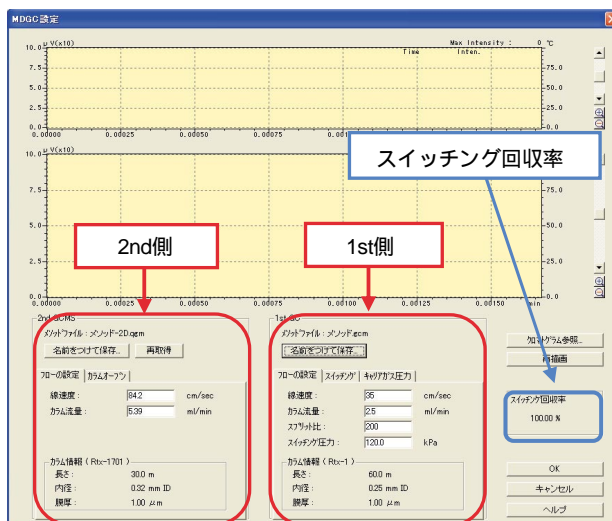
MDGC設定

μV(x10)
10.0
7.5
5.0
2.5
0.0
0.00000 0.00025 0.00050 0.00075 0.00100 0.00125 0.00150
Time
Max Intensity : 0 ℃
Inten.
75.0
50.0
25.0
0.0

μV(x10)
10.0
7.5
5.0
2.5
0.0
0.00000 0.00025 0.00050 0.00075 0.00100 0.00125 0.00150 min
75.0
50.0
25.0
0.0

スイッチング回収率

2nd側

1st側

2nd GCMS
メソッドファイル : メソッド-2D.qgm
名前をつけて保存...
再取得
フローの設定 カラムオーブン
線速度 : 84.2 cm/sec
カラム流量 : 5.39 ml/min
カラム情報 ( Rtx-1701 )
長さ : 30.0 m
内径 : 0.32 mm ID
膜厚 : 1.00 μm

1st GC
メソッドファイル : メソッド.gcm
名前をつけて保存...
フローの設定 スイッチング キャリアガス圧力
線速度 : 35 cm/sec
カラム流量 : 2.5 ml/min
スプリット比 : 200
スイッチング圧力 : 120.0 kPa
カラム情報 ( Rtx-1 )
長さ : 60.0 m
内径 : 0.25 mm ID
膜厚 : 1.00 μm

クロマトグラム参照...
再描画

スイッチング回収率
100.00 %

OK
キャンセル
ヘルプ